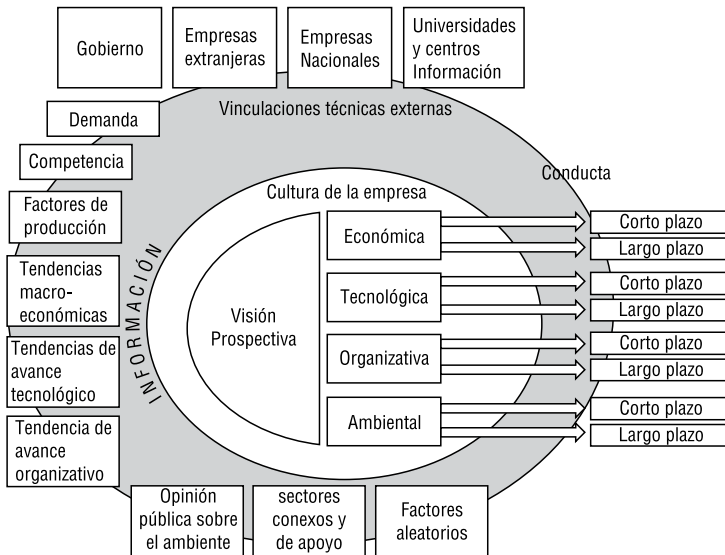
Gobierno

Empresas extranjeras

Empresas Nacionales

Universidades y centros Información

Vinculaciones técnicas externas

Demanda

Competencia

Factores de producción

Tendencias macroeconómicas

Tendencias de avance tecnológico

Tendencia de avance organizativo

INFORMACIÓN

Conducta

Cultura de la empresa

Visión Prospectiva

Económica

Tecnológica

Organizativa

Ambiental

Corto plazo
Largo plazo
Corto plazo
Largo plazo
Corto plazo
Largo plazo
Corto plazo
Largo plazo

Opinión pública sobre el ambiente

sectores conexos y de apoyo

Factores aleatorios